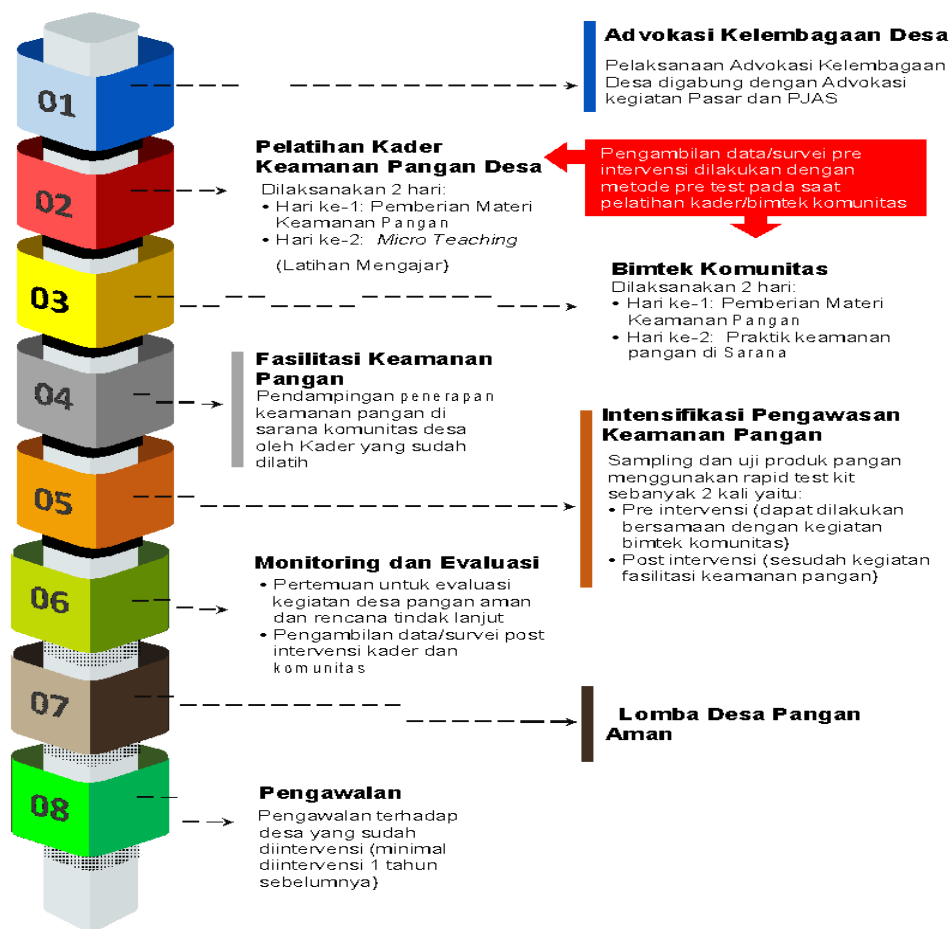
01

Advokasi Kelembagaan Desa

Pelaksanaan Advokasi Kelembagaan Desa digabung dengan Advokasi kegiatan Pasar dan PJAS

02

Pelatihan Kader Keamanan Pangan Desa

Dilaksanakan 2 hari:
• Hari ke-1: Pemberian Materi Keamanan Pangan
• Hari ke-2: *Micro Teaching* (Latihan Mengajar}

Pengambilan data/survei pre intervensi dilakukan dengan metode pre test pada saat pelatihan kader/bimtek komunitas

03

Bimtek Komunitas

Dilaksanakan 2 hari:
• Hari ke-1: Pemberian Materi Keamanan Pangan
• Hari ke-2: Praktik keamanan pangan di Sarana

04

Fasilitasi Keamanan Pangan

Pendampingan penerapan keamanan pangan di sarana komunitas desa oleh Kader yang sudah dilatih

05

Intensifikasi Pengawasan Keamanan Pangan

Sampling dan uji produk pangan menggunakan rapid test kit sebanyak 2 kali yaitu:
• Pre intervensi (dapat dilakukan bersamaan dengan kegiatan bimtek komunitas}
• Post intervensi (sesudah kegiatan fasilitasi keamanan pangan}

06

Monitoring dan Evaluasi

• Pertemuan untuk evaluasi kegiatan desa pangan aman dan rencana tindak lanjut
• Pengambilan data/survei post intervensi kader dan komunitas

07

Lomba Desa Pangan Aman

08

Pengawalan

Pengawalan terhadap desa yang sudah diintervensi (minimal diintervensi 1 tahun sebelumnya}